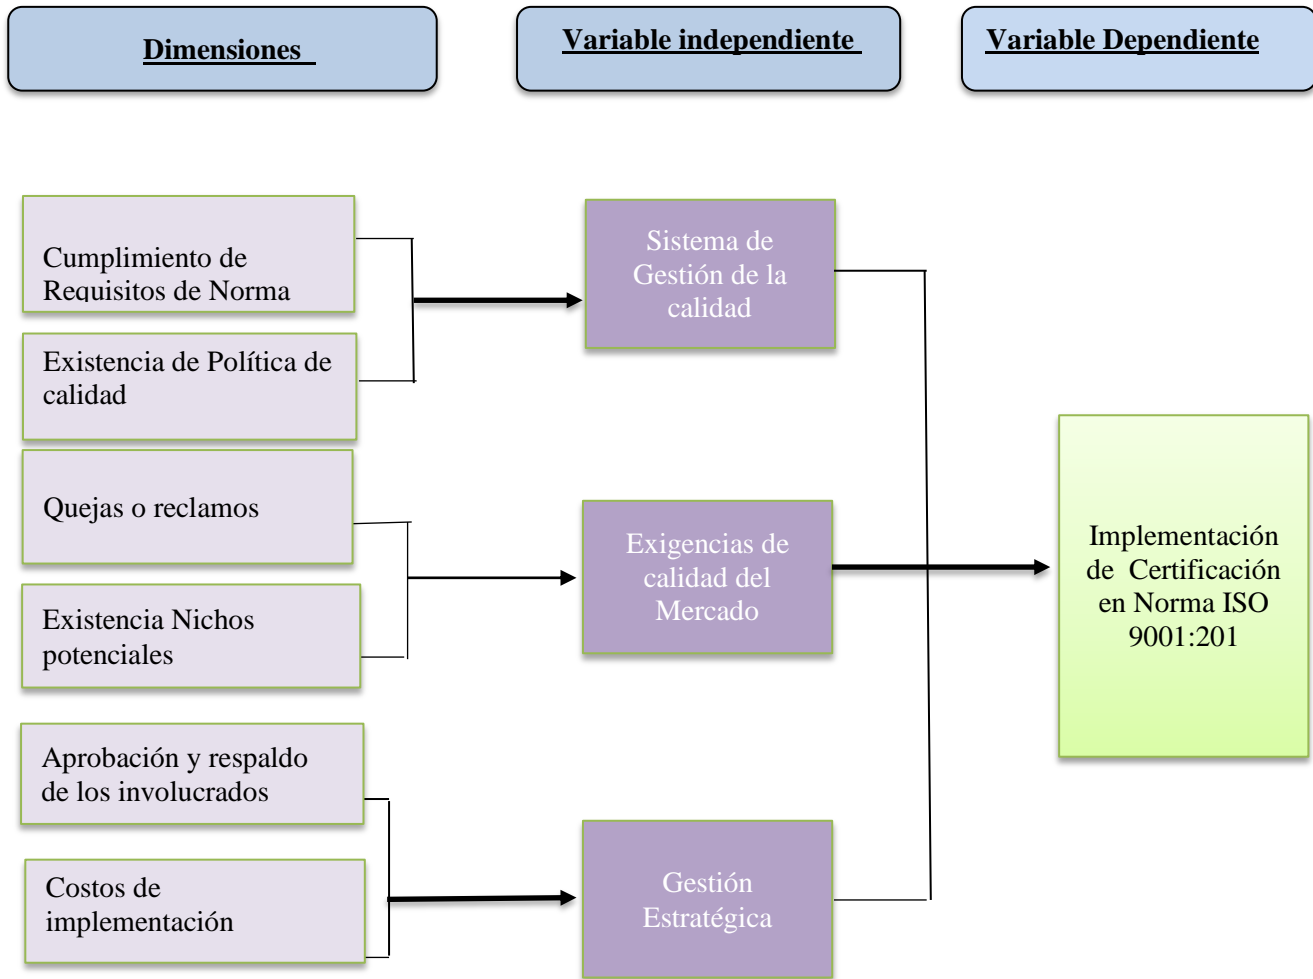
Dimensiones

Variable independiente

Variable Dependiente

Cumplimiento de Requisitos de Norma

Existencia de Política de calidad

Sistema de Gestión de la calidad

Quejas o reclamos

Existencia Nichos potenciales

Exigencias de calidad del Mercado

Implementación de Certificación en Norma ISO 9001:201

Aprobación y respaldo de los involucrados

Costos de implementación

Gestión Estratégica